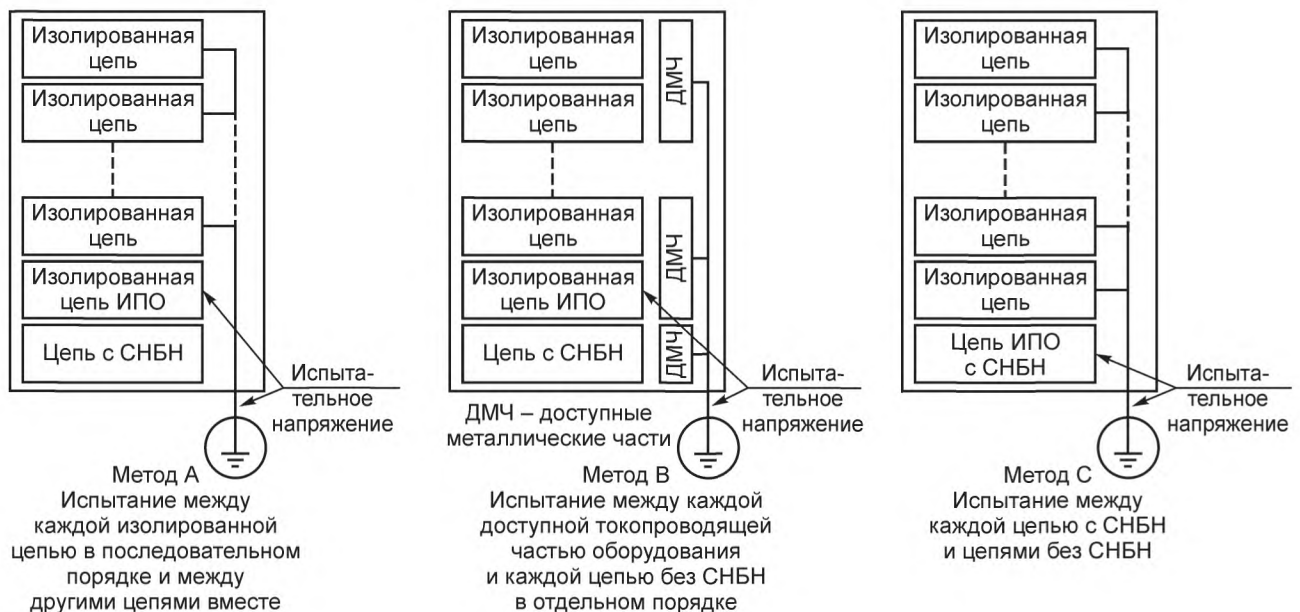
Изолированная цепь

Изолированная цепь

Изолированная цепь

Изолированная цепь ИПО

Цепь с СНБН

Испытательное напряжение

Метод А
Испытание между каждой изолированной цепью в последовательном порядке и между другими цепями вместе

Изолированная цепь

ДМЧ

Изолированная цепь

Изолированная цепь

ДМЧ

Изолированная цепь ИПО

Цепь с СНБН

ДМЧ

Испытательное напряжение

ДМЧ – доступные металлические части

Метод В
Испытание между каждой доступной токопроводящей частью оборудования и каждой цепью без СНБН в отдельном порядке

Изолированная цепь

Изолированная цепь

Изолированная цепь

Изолированная цепь

Цепь ИПО с СНБН

Испытательное напряжение

Метод С
Испытание между каждой цепью с СНБН и цепями без СНБН